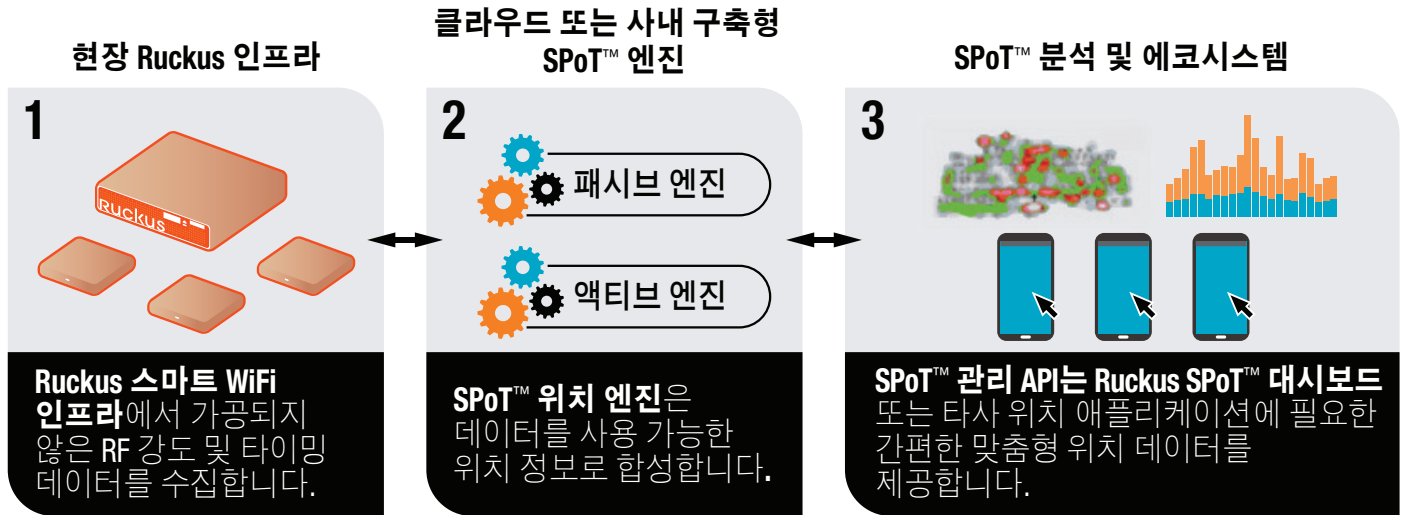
현장 Ruckus 인프라

1

Ruckus

Ruckus 스마트 WiFi 인프라에서 가공되지 않은 RF 강도 및 타이밍 데이터를 수집합니다.

클라우드 또는 사내 구축형 SPoT™ 엔진

2

패시브 엔진

액티브 엔진

SPoT™ 위치 엔진은 데이터를 사용 가능한 위치 정보로 합성합니다.

SPoT™ 분석 및 에코시스템

3

SPoT™ 관리 API는 Ruckus SPoT™ 대시보드 또는 타사 위치 애플리케이션에 필요한 간편한 맞춤형 위치 데이터를 제공합니다.